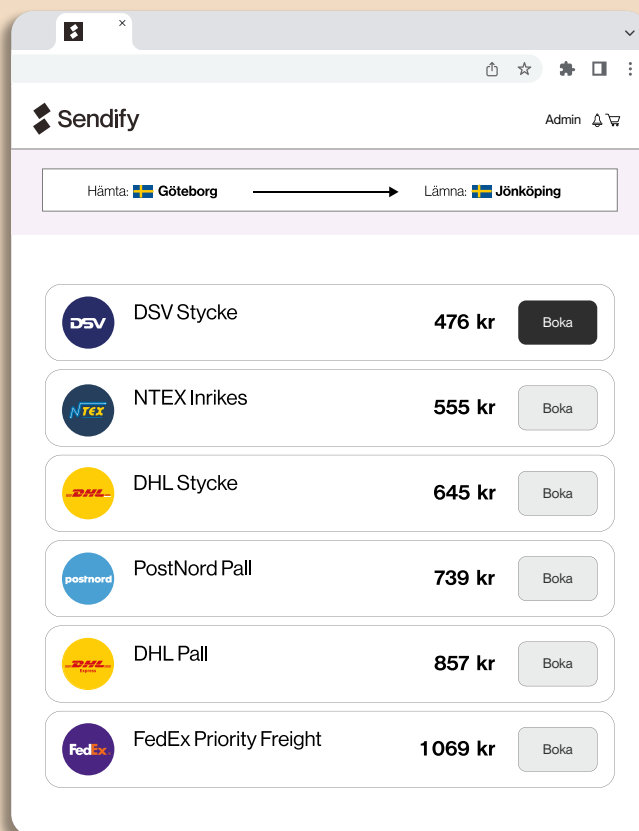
Sendify

Admin

Hämta: Göteborg → Lämna: Jönköping

DSV DSV Stycke 476 kr Boka

NTEX NTEX Inrikes 555 kr Boka

DHL DHL Stycke 645 kr Boka

postnord PostNord Pall 739 kr Boka

DHL Express DHL Pall 857 kr Boka

FedEx FedEx Priority Freight 1 069 kr Boka